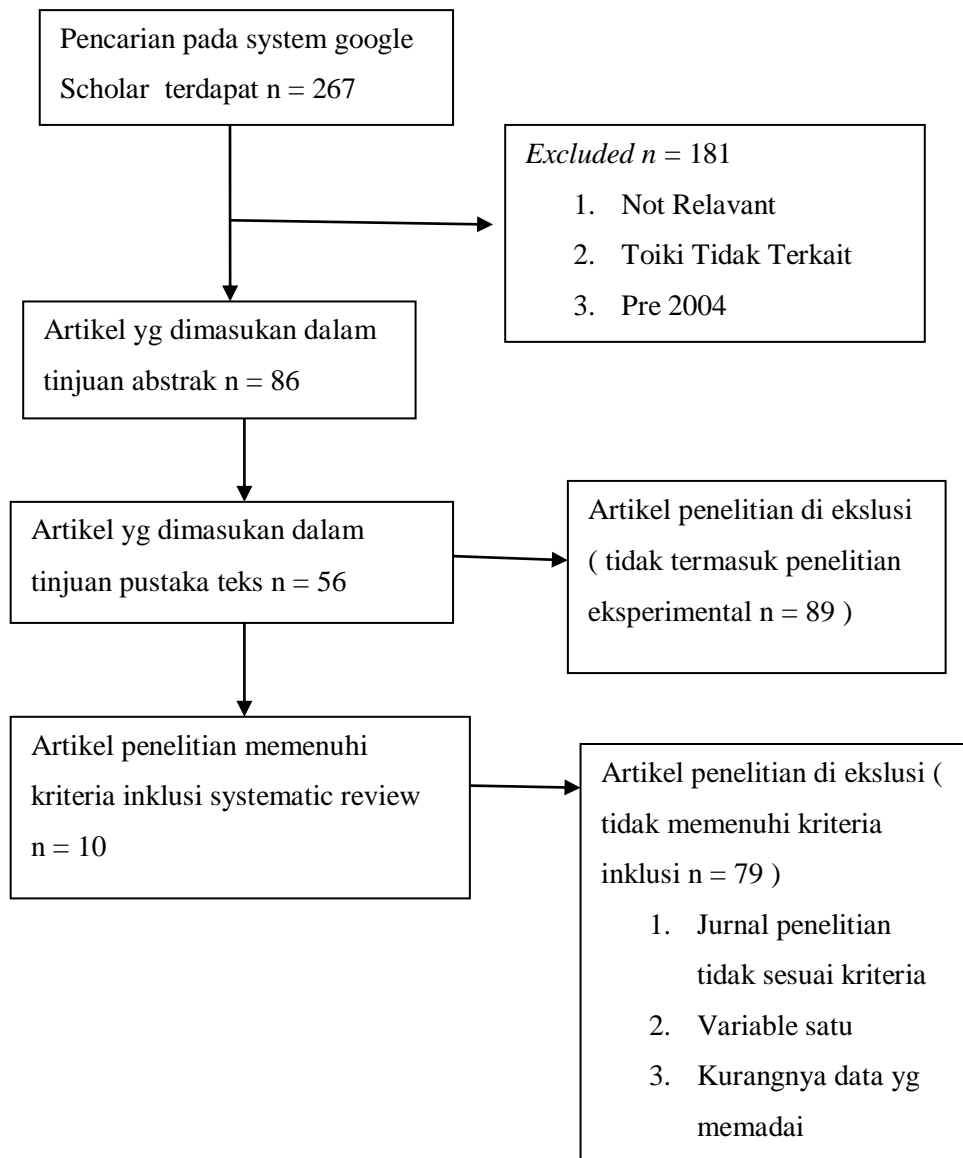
Pencarian pada system google Scholar terdapat n = 267

*Excluded n* = 181
1. Not Relavant
2. Toiki Tidak Terkait
3. Pre 2004

Artikel yg dimasukan dalam tinjuan abstrak n = 86

Artikel yg dimasukan dalam tinjuan pustaka teks n = 56

Artikel penelitian di ekslusi ( tidak termasuk penelitian eksperimental n = 89 )

Artikel penelitian memenuhi kriteria inklusi systematic review n = 10

Artikel penelitian di ekslusi ( tidak memenuhi kriteria inklusi n = 79 )
1. Jurnal penelitian tidak sesuai kriteria
2. Variable satu
3. Kurangnya data yg memadai